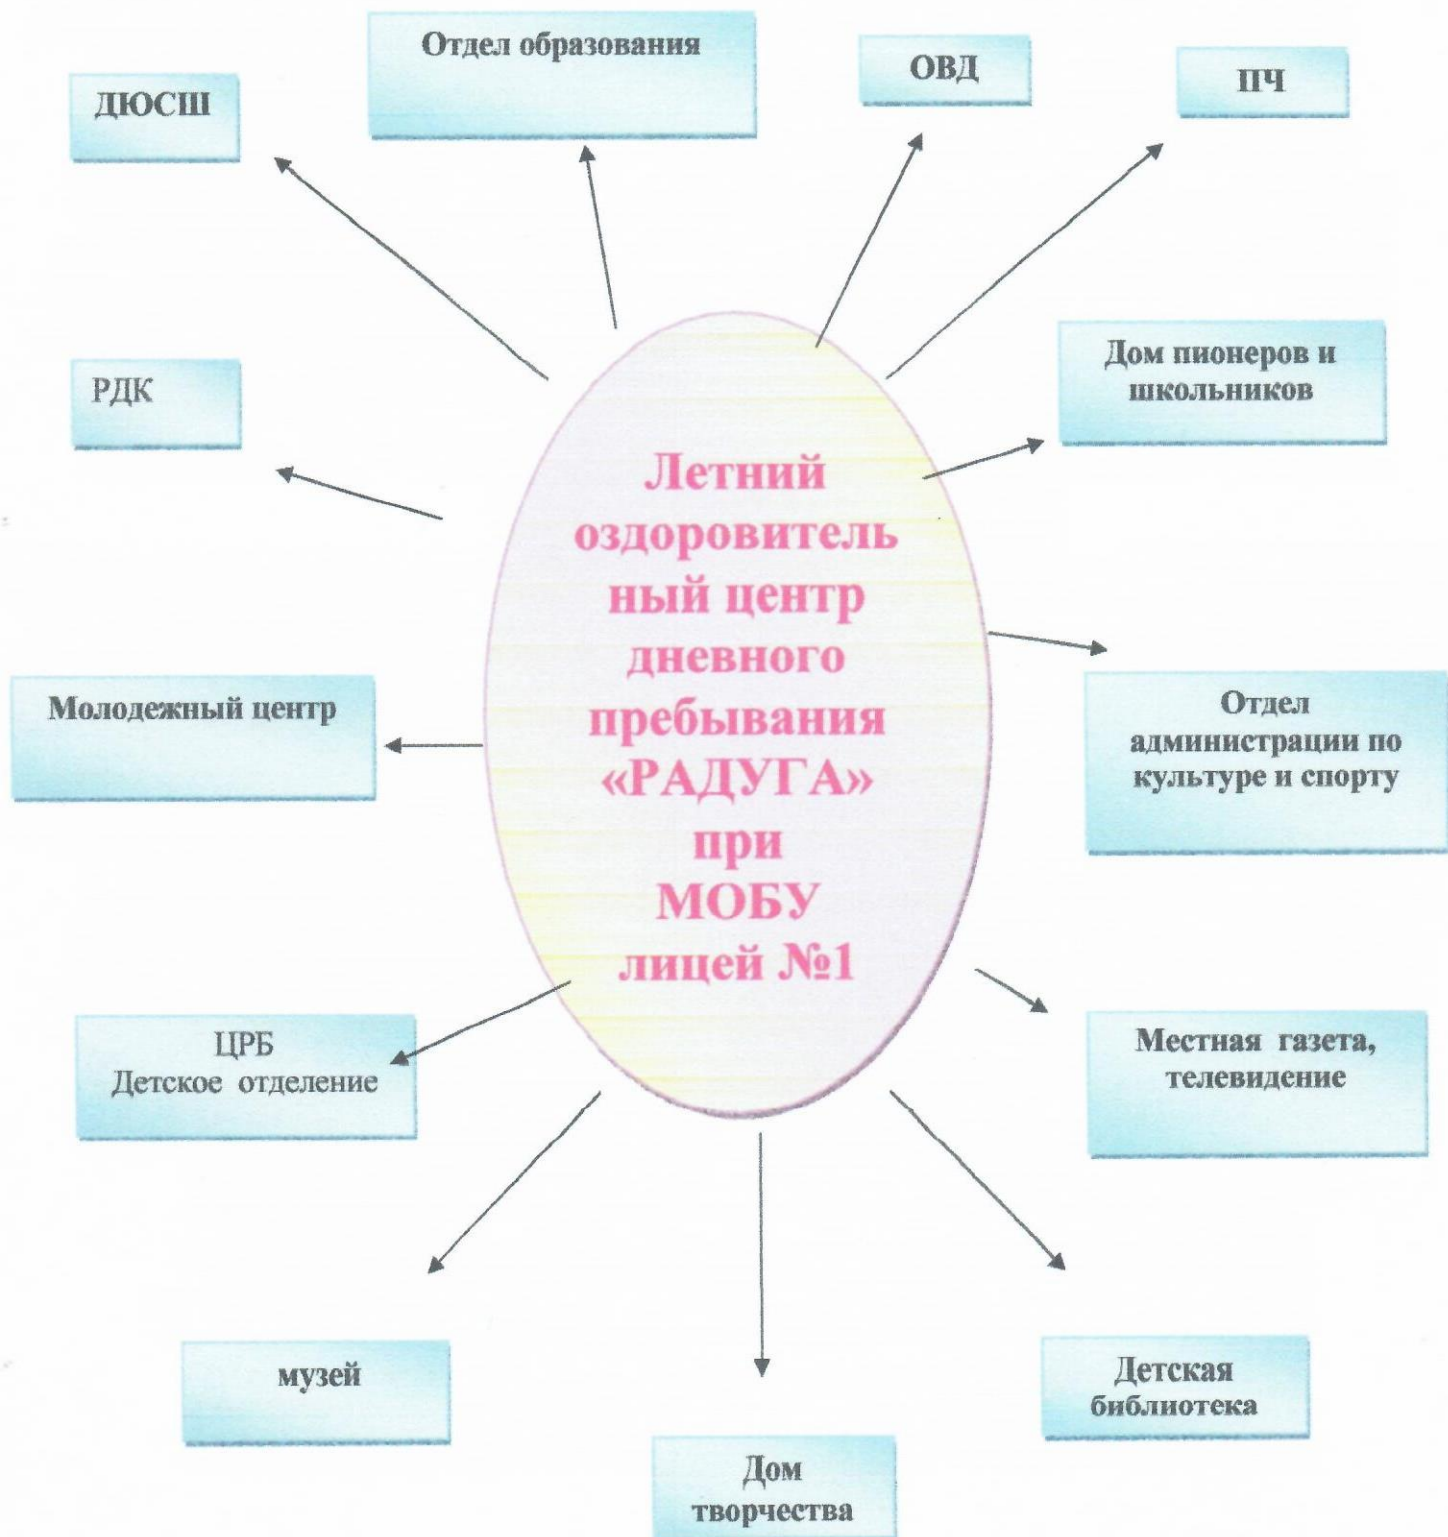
Отдел образования

ОВД

ПЧ

ДЮСШ

Дом пионеров и школьников

РДК

Летний оздоровитель ный центр дневного пребывания «РАДУГА» при МОБУ лицей №1

Молодежный центр

Отдел администрации по культуре и спорту

ЦРБ
Детское отделение

Местная газета, телевидение

музей

Детская библиотека

Дом творчества